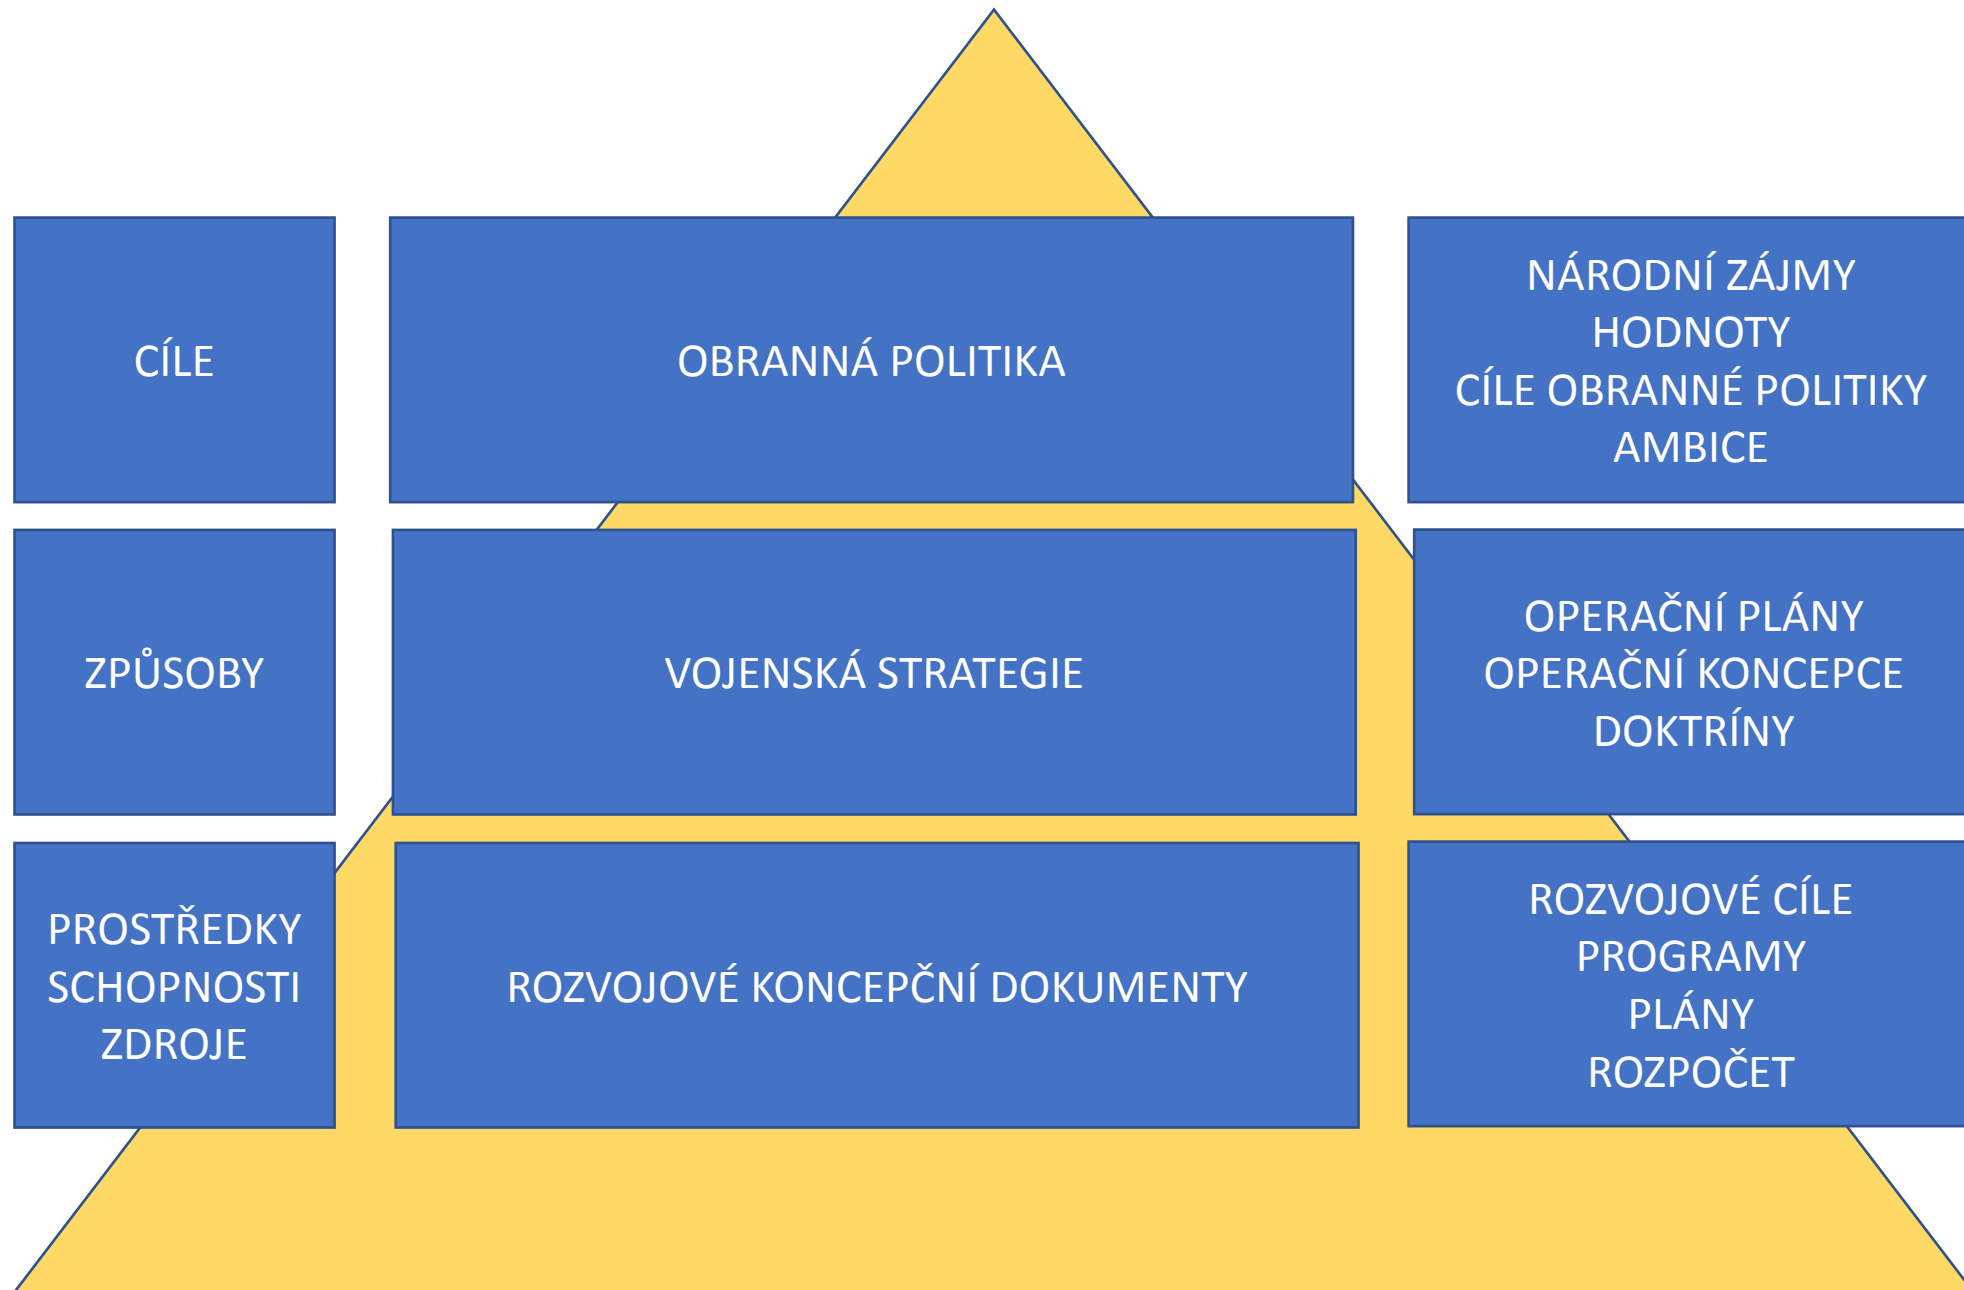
CÍLE

OBRANNÁ POLITIKA

NÁRODNÍ ZÁJMY
HODNOTY
CÍLE OBRANNÉ POLITIKY
AMBICE

ZPŮSOBY

VOJENSKÁ STRATEGIE

OPERAČNÍ PLÁNY
OPERAČNÍ KONCEPCE
DOKTRÍNY

PROSTŘEDKY
SCHOPNOSTI
ZDROJE

ROZVOJOVÉ KONCEPČNÍ DOKUMENTY

ROZVOJOVÉ CÍLE
PROGRAMY
PLÁNY
ROZPOČET